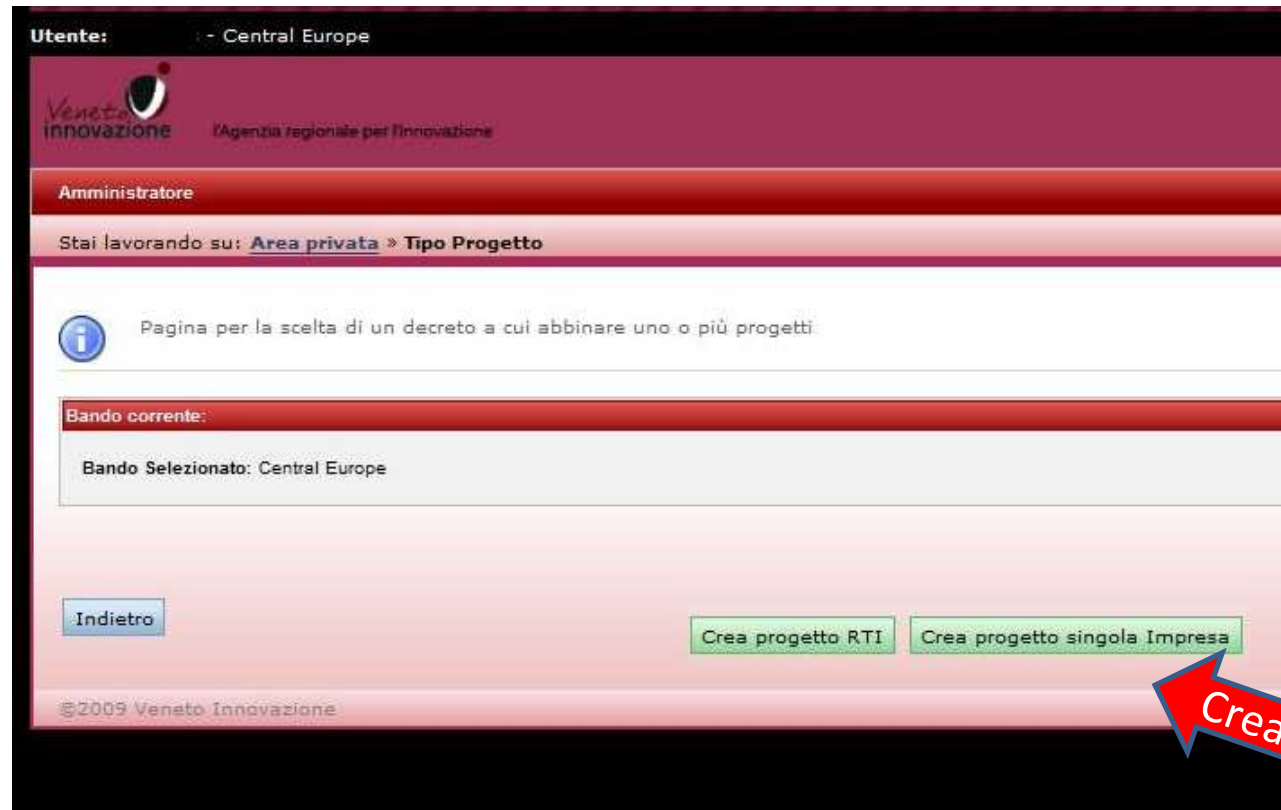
Utente: - Central Europe

Veneto innovazione l'Agenzia regionale per l'innovazione

Amministratore

Stai lavorando su: Area privata » Tipo Progetto

Pagina per la scelta di un decreto a cui abbinare uno o più progetti

Bando corrente:

Bando Selezionato: Central Europe

Indietro

Crea progetto RTI

Crea progetto singola Impresa

©2009 Veneto Innovazione

Crea